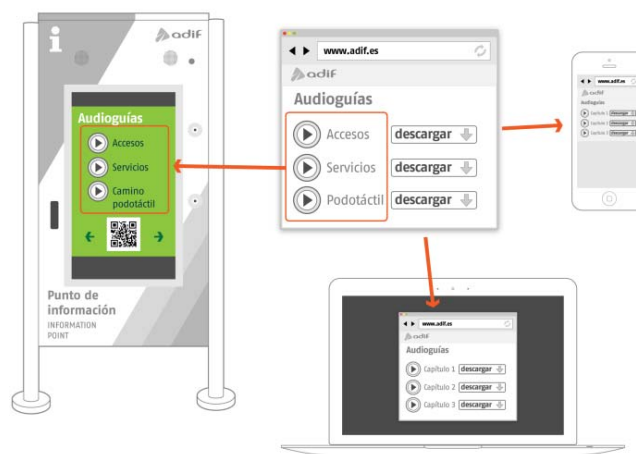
i
adif

Audioguías
Accesos
Servicios
Camino podotáctil

Punto de información
INFORMATION POINT

www.adif.es
adif
Audioguías
Accesos descargar
Servicios descargar
Podotáctil descargar

www.adif.es
adif
Audioguías
Capítulo 1 descargar
Capítulo 2 descargar
Capítulo 3 descargar

www.adif.es
adif
Audioguías
Capítulo 1 descargar
Capítulo 2 descargar
Capítulo 3 descargar